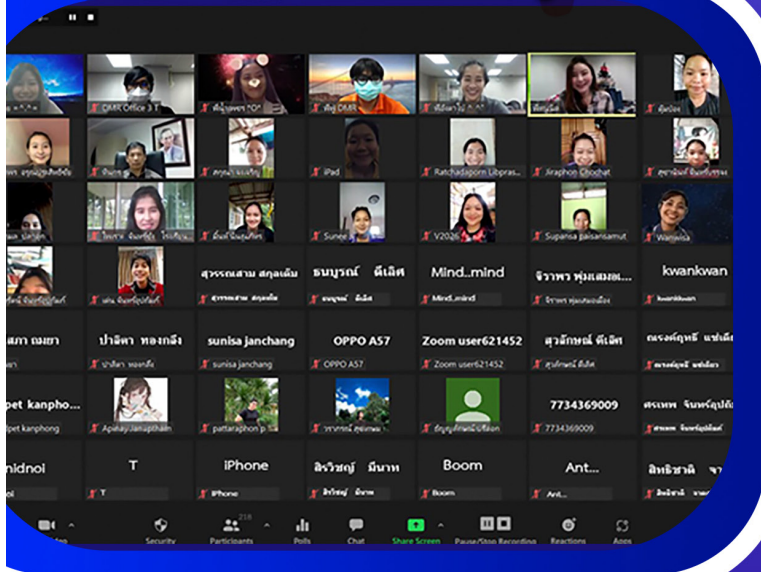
DMK Office 3
พี่ DMK
Ratchadaporn Libpras
Jiraphon Chochat
iPad
Sunee
V2026
Supansa paisansamut
Wanwisa
สุวรรณสาม สกุลเด้ม
ธนบูรณ์ ดีเลิศ
Mind...mind
จิราพร พุ่มแสงอ...
kwankwan
Mind..mind
จิราพร พุ่มแสงเมือง
kwankwan
ปาลิดา ทองกลึง
sunisa janchang
OPPO A57
Zoom user621452
สุวลักษณ์ ดีเลิศ
ณรงค์ฤทธิ์ แซ่เต็ง
ปาลิดา ทองกลึง
sunisa janchang
OPPO A57
Zoom user621452
สุวลักษณ์ ดีเลิศ
pet kanpho...
pet kanphong
Apinya Janupthaim
pattaraphon p
7734369009
7734369009
T
iPhone
สิริชญ์ มีนาท
Boom
Ant...
T
iPhone
สิริชญ์ มีนาท
Boom
Ant...
Security
218
Participants
Polls
Chat
Share Screen
Pause/Stop Recording
Reactions
Apps